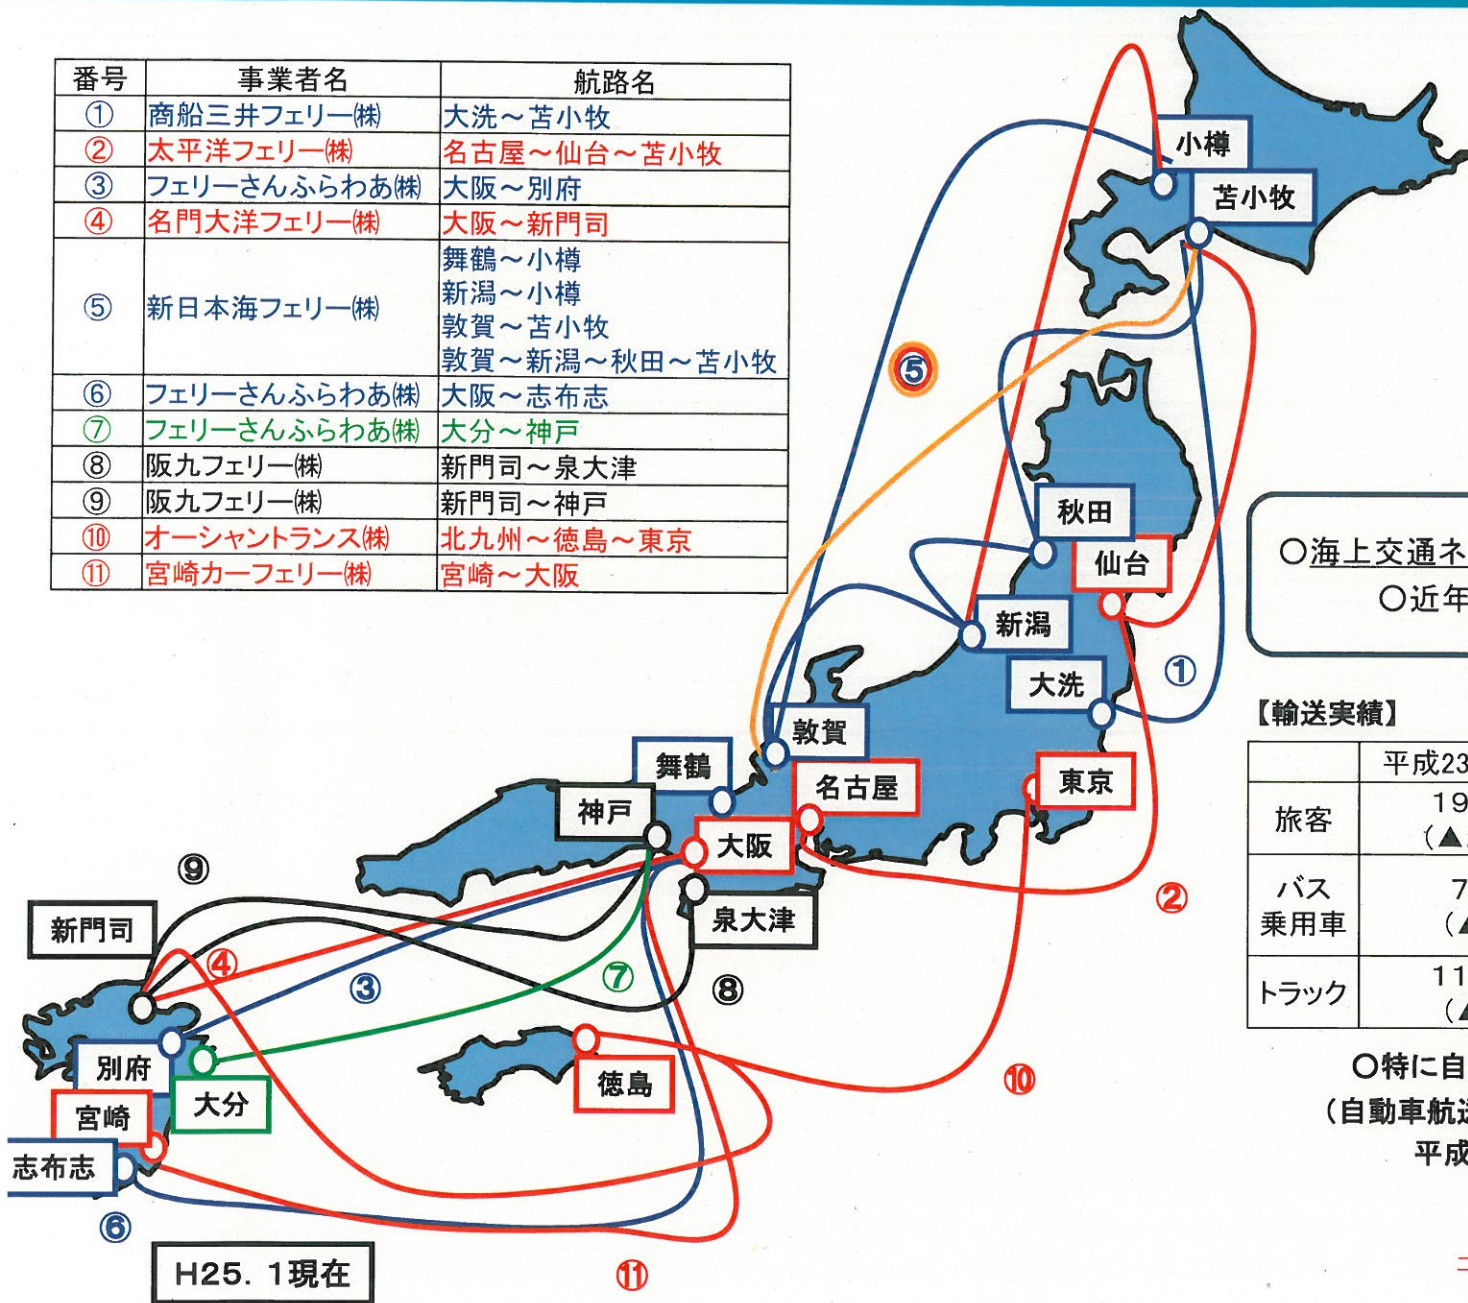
| 番号 | 事業者名 | 航路名 |
|---|---|---|
| ① | 商船三井フェリー㈱ | 大洗～苫小牧 |
| ② | 太平洋フェリー㈱ | 名古屋～仙台～苫小牧 |
| ③ | フェリーさんふらわあ㈱ | 大阪～別府 |
| ④ | 名門大洋フェリー㈱ | 大阪～新門司 |
| ⑤ | 新日本海フェリー㈱ | 舞鶴～小樽<br>新潟～小樽<br>敦賀～苫小牧<br>敦賀～新潟～秋田～苫小牧 |
| ⑥ | フェリーさんふらわあ㈱ | 大阪～志布志 |
| ⑦ | フェリーさんふらわあ㈱ | 大分～神戸 |
| ⑧ | 阪九フェリー㈱ | 新門司～泉大津 |
| ⑨ | 阪九フェリー㈱ | 新門司～神戸 |
| ⑩ | オーシャントランス㈱ | 北九州～徳島～東京 |
| ⑪ | 宮崎カーフェリー㈱ | 宮崎～大阪 |

小樽
苫小牧
⑤
秋田
仙台
新潟
大洗
①
敦賀
舞鶴
名古屋
東京
神戸
大阪
泉大津
②
⑨
新門司
④
③
⑦
⑧
別府
大分
宮崎
志布志
徳島
⑩
⑥
⑪
H25. 1現在

○海上交通ネ
○近年

【輸送実績】

| | 平成23 |
|---|---|
| 旅客 | 19 (▲ |
| バス 乗用車 | 7 (▲ |
| トラック | 11 (▲ |

○特に自
（自動車航
平成